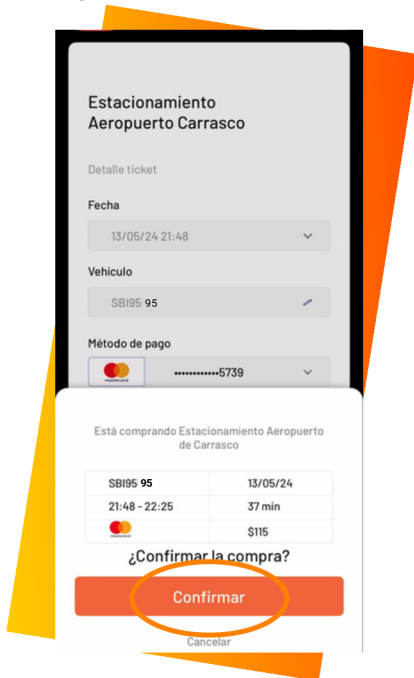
Estacionamiento Aeropuerto Carrasco

Detalle ticket

Fecha

13/05/24 21:48

Vehículo

SBI95 95

Método de pago

mastercard

••••••••••••5739

Está comprando Estacionamiento Aeropuerto de Carrasco

| SBI95 95 | 13/05/24 |
|---|---|
| 21:48 - 22:25 | 37 min |
| mastercard | $115 |

¿Confirmar la compra?

Confirmar

Cancelar